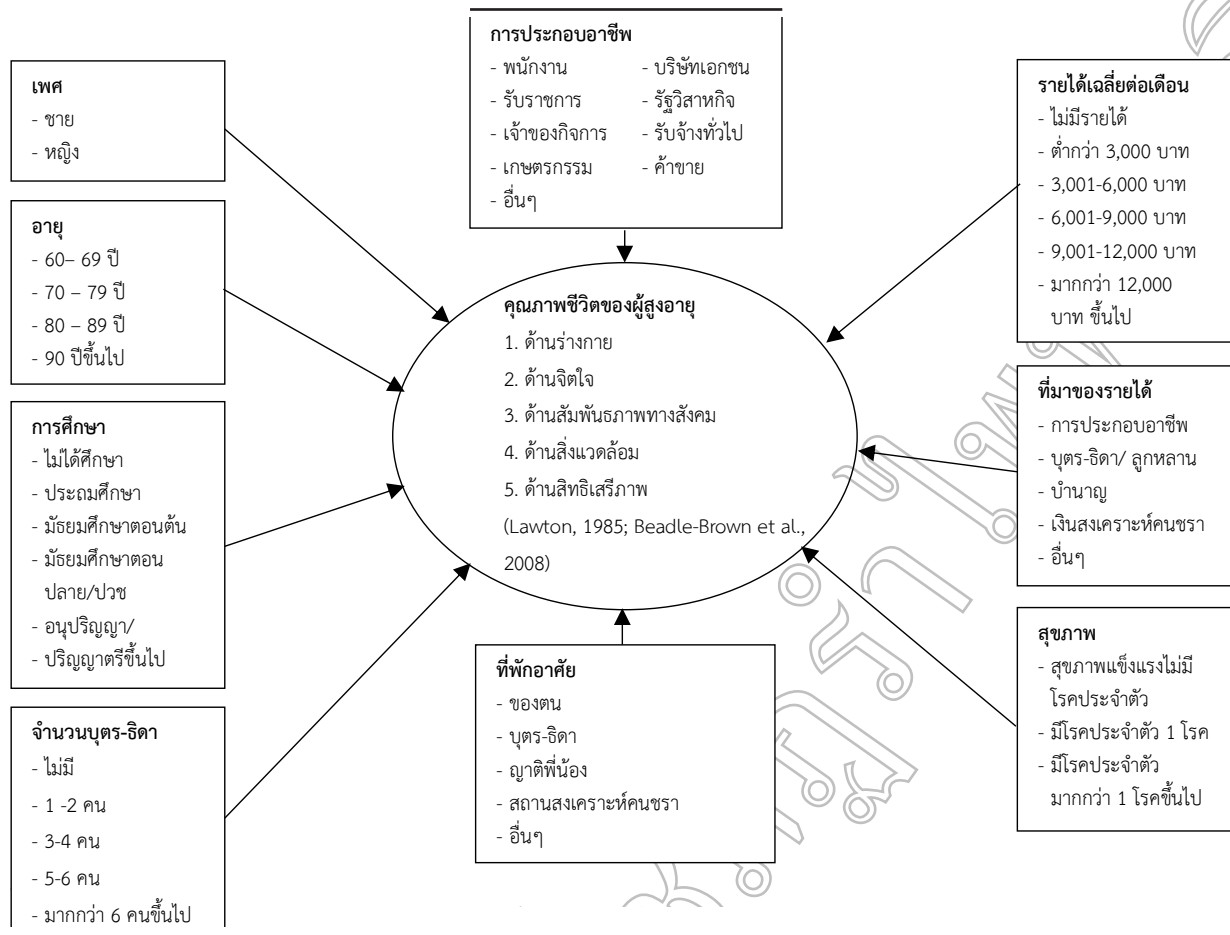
เพศ
- ชาย
- หญิง

อายุ
- 60– 69 ปี
- 70 – 79 ปี
- 80 – 89 ปี
- 90 ปีขึ้นไป

การศึกษา
- ไม่ได้ศึกษา
- ประถมศึกษา
- มัธยมศึกษาตอนต้น
- มัธยมศึกษาตอนปลาย/ปวช
- อนุปริญญา/
- ปริญญาตรีขึ้นไป

จำนวนบุตร-ธิดา
- ไม่มี
- 1 -2 คน
- 3-4 คน
- 5-6 คน
- มากกว่า 6 คนขึ้นไป

การประกอบอาชีพ
- พนักงาน
- บริษัทเอกชน
- รับราชการ
- รัฐวิสาหกิจ
- เจ้าของกิจการ
- รับจ้างทั่วไป
- เกษตรกรรม
- ค้าขาย
- อื่นๆ

คุณภาพชีวิตของผู้สูงอายุ
1. ด้านร่างกาย
2. ด้านจิตใจ
3. ด้านสัมพันธภาพทางสังคม
4. ด้านสิ่งแวดล้อม
5. ด้านสิทธิเสรีภาพ
(Lawton, 1985; Beadle-Brown et al., 2008)

ที่พักอาศัย
- ของตน
- บุตร-ธิดา
- ญาติพี่น้อง
- สถานสงเคราะห์คนชรา
- อื่นๆ

รายได้เฉลี่ยต่อเดือน
- ไม่มีรายได้
- ต่ำกว่า 3,000 บาท
- 3,001-6,000 บาท
- 6,001-9,000 บาท
- 9,001-12,000 บาท
- มากกว่า 12,000 บาท ขึ้นไป

ที่มาของรายได้
- การประกอบอาชีพ
- บุตร-ธิดา/ ลูกหลาน
- บำนาญ
- เงินสงเคราะห์คนชรา
- อื่นๆ

สุขภาพ
- สุขภาพแข็งแรงไม่มีโรคประจำตัว
- มีโรคประจำตัว 1 โรค
- มีโรคประจำตัวมากกว่า 1 โรคขึ้นไป